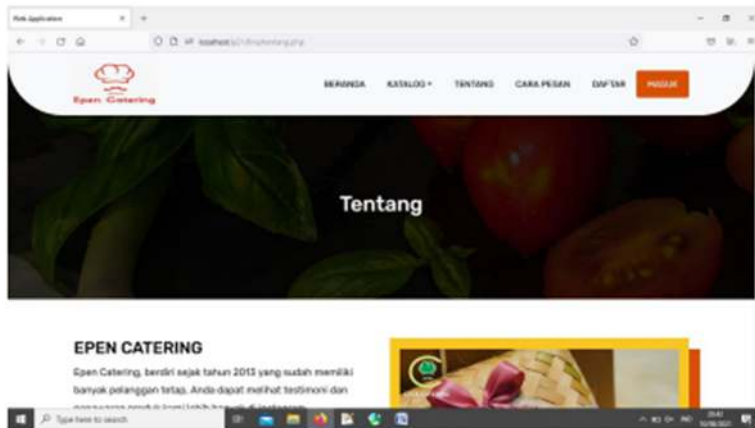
Web Application

localhost/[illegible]/tentang.php

Epen Catering

BERANDA KATALOG TENTANG CARA PESAN DAFTAR MASUK

Tentang

EPEN CATERING

Epen Catering, berdiri sejak tahun 2013 yang sudah memiliki banyak pelanggan tetap. Anda dapat melihat testimoni dan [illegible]

Type here to search